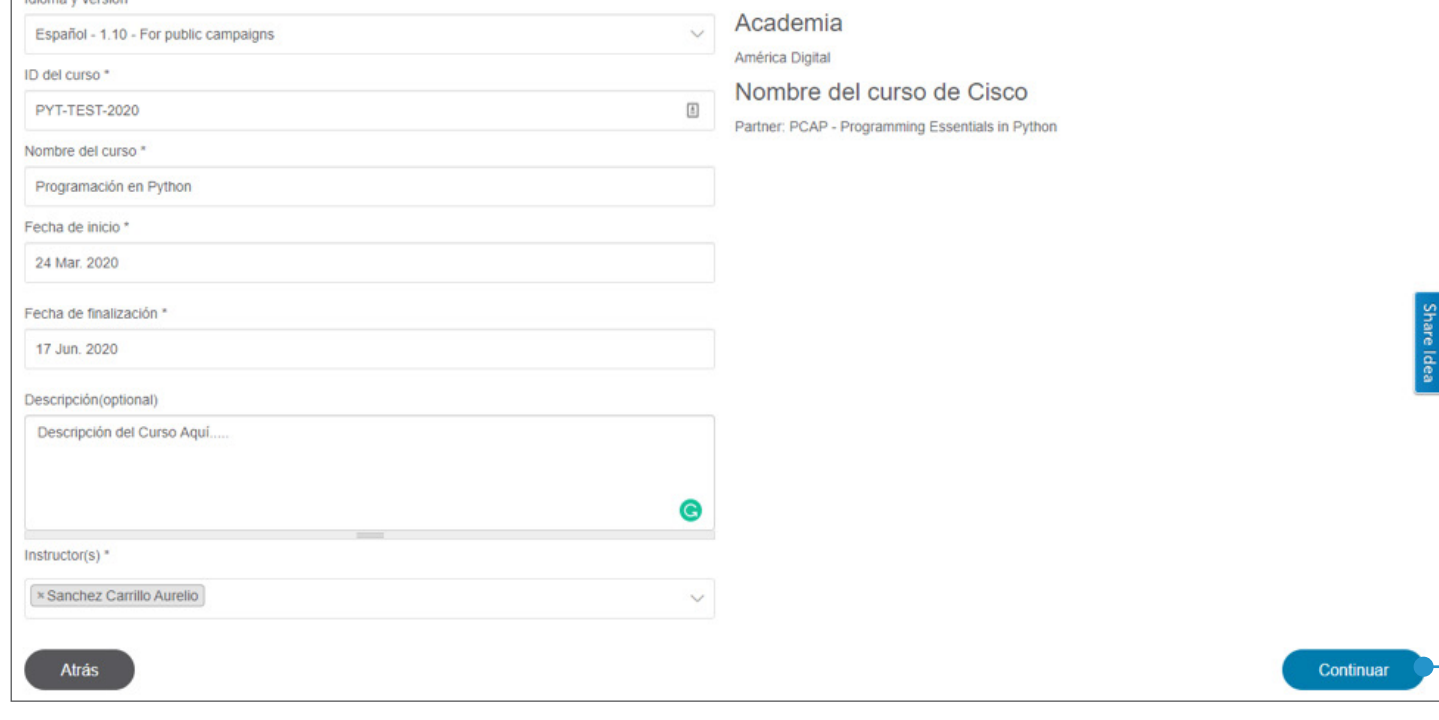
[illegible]

Español - 1.10 - For public campaigns

ID del curso *

PYT-TEST-2020

Nombre del curso *

Programación en Python

Fecha de inicio *

24 Mar. 2020

Fecha de finalización *

17 Jun. 2020

Descripción(optional)

Descripción del Curso Aquí.....

Instructor(s) *

× Sanchez Carrillo Aurelio

Atrás

Academia

América Digital

Nombre del curso de Cisco

Partner: PCAP - Programming Essentials in Python

Share Idea

Continuar